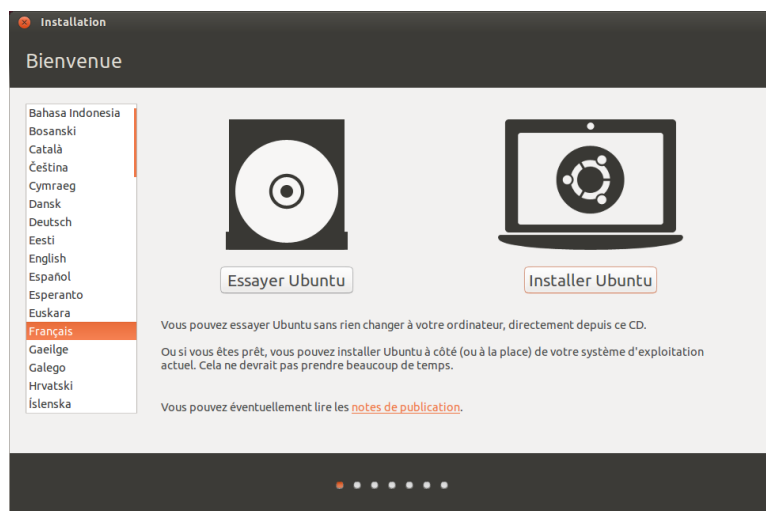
Installation

Bienvenue

Bahasa Indonesia
Bosanski
Català
Čeština
Cymraeg
Dansk
Deutsch
Eesti
English
Español
Esperanto
Euskara
Français
Gaeilge
Galego
Hrvatski
Íslenska

Essayer Ubuntu

Installer Ubuntu

Vous pouvez essayer Ubuntu sans rien changer à votre ordinateur, directement depuis ce CD.

Ou si vous êtes prêt, vous pouvez installer Ubuntu à côté (ou à la place) de votre système d'exploitation actuel. Cela ne devrait pas prendre beaucoup de temps.

Vous pouvez éventuellement lire les notes de publication.